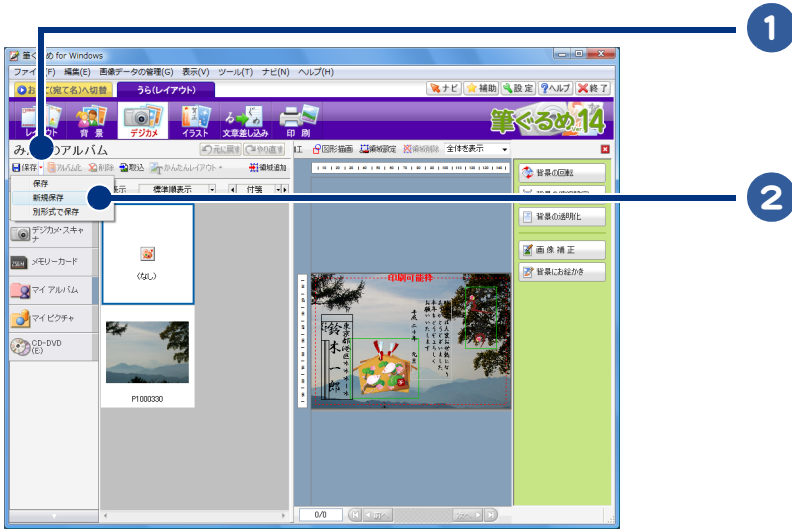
1
2
筆ぐるめ for Windows
ファイ(F) 編集(E) 画像データの管理(G) 表示(V) ツール(T) ナビ(N) ヘルプ(H)
お て(宛て名)へ切替 うら(レイアウト)
ナビ 補助 設定 ヘルプ 終了
レイ ト 背景 デジカメ イラスト 文章差し込み 印刷
筆ぐるめ 14
み のアルバム
元に戻す やり直す 図形描画 編集設定 全体を表示
保存 アルバム 削除 取込 かんたんレイアウト 編集追加
保存
新規保存
別形式で保存
標準順表示 付箋
デジカメ・スキャナ
メモリーカード
マイ アルバム
マイ ピクチャ
CD-DVD (E)
(なし)
P1000330
印刷可能枠
背景の回転
背景の透明化
画像補正
背景にお絵かき
0/0